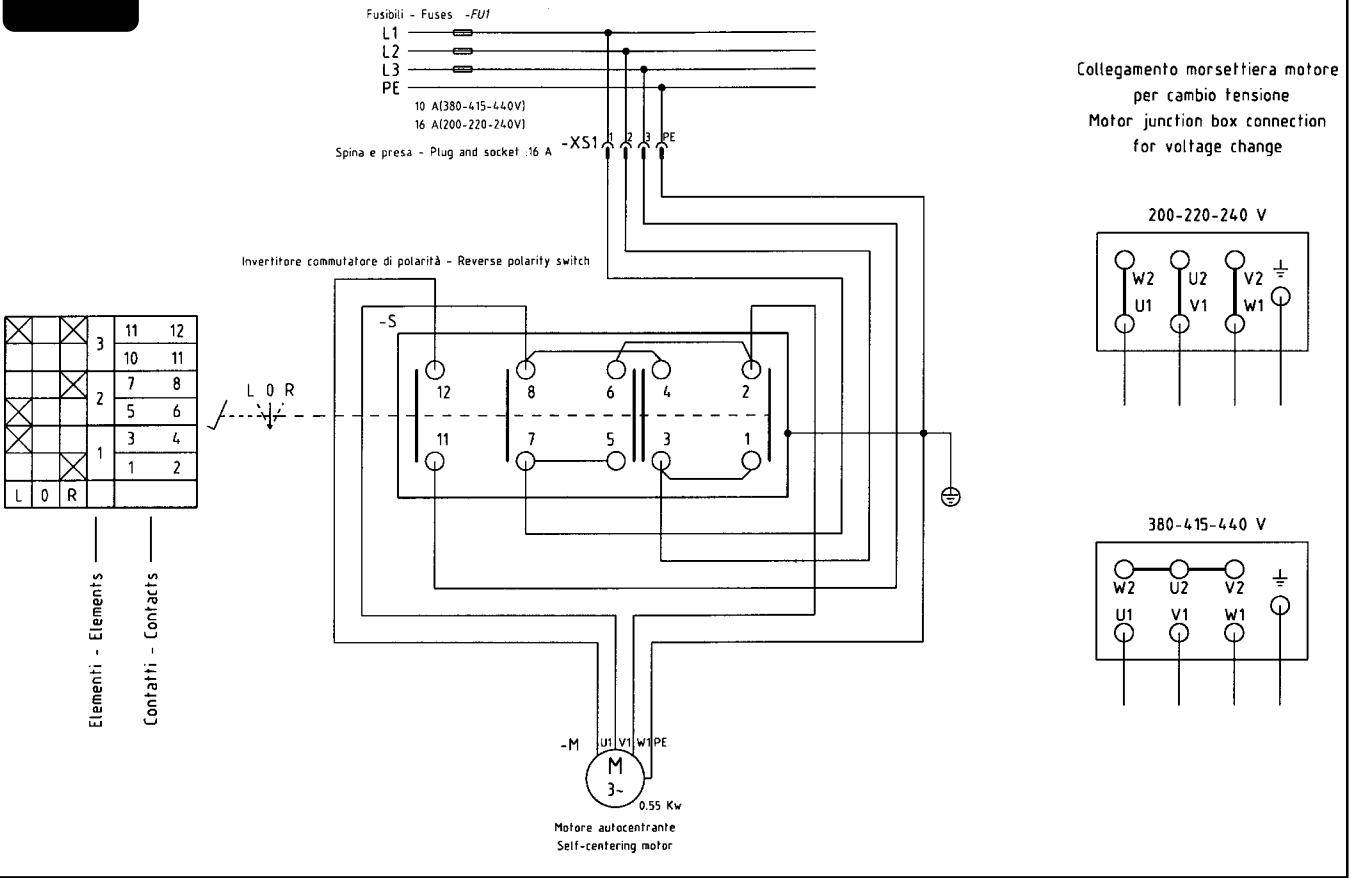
Fusibili - Fuses -FU1

L1
L2
L3
PE

10 A(380-415-440V)
16 A(200-220-240V)

Spina e presa - Plug and socket 16 A

-XS1 1 2 3 PE

Collegamento morsettiera motore
per cambio tensione
Motor junction box connection
for voltage change

200-220-240 V

W2 U2 V2
U1 V1 W1

Invertitore commutatore di polarità - Reverse polarity switch

-S

12 8 6 4 2
11 7 5 3 1

L 0 R

| | | | | | |
|---|---|---|---|---|---|
| ☒ | | ☒ | 3 | 11 | 12 |
| | | | | 10 | 11 |
| | | ☒ | 2 | 7 | 8 |
| ☒ | | | | 5 | 6 |
| ☒ | | | 1 | 3 | 4 |
| | | ☒ | | 1 | 2 |
| L | 0 | R | | | |

Elementi - Elements

Contatti - Contacts

380-415-440 V

W2 U2 V2
U1 V1 W1

-M U1 V1 W1 PE

M
3~

0.55 Kw

Motore autocentrante
Self-centering motor